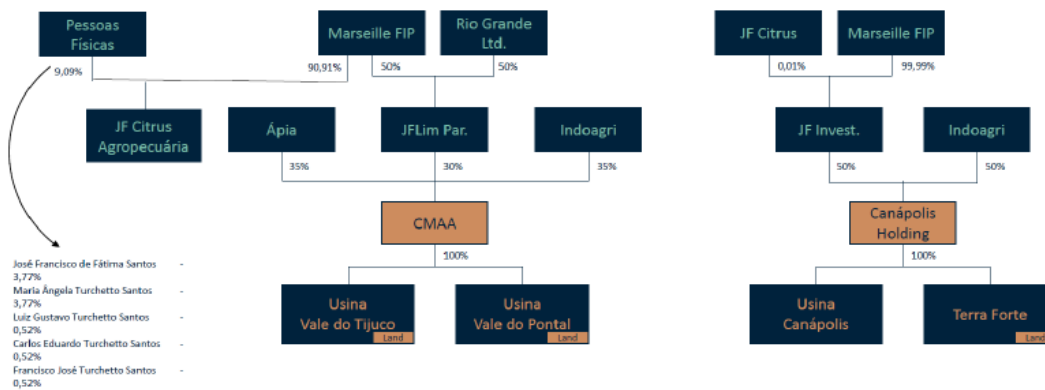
Pessoas Físicas

9,09%

Marseille FIP

90,91%

Rio Grande Ltd.

50%

50%

JF Citrus Agropecuária

Ápia

JFLim Par.

Indoagri

35%

30%

35%

CMAA

100%

Usina Vale do Tijuco

Land

Usina Vale do Pontal

Land

José Francisco de Fátima Santos - 3,77%

Maria Ângela Turchetto Santos - 3,77%

Luiz Gustavo Turchetto Santos - 0,52%

Carlos Eduardo Turchetto Santos - 0,52%

Francisco José Turchetto Santos - 0,52%

JF Citrus

Marseille FIP

0,01%

99,99%

JF Invest.

Indoagri

50%

50%

Canápolis Holding

100%

Usina Canápolis

Terra Forte

Land